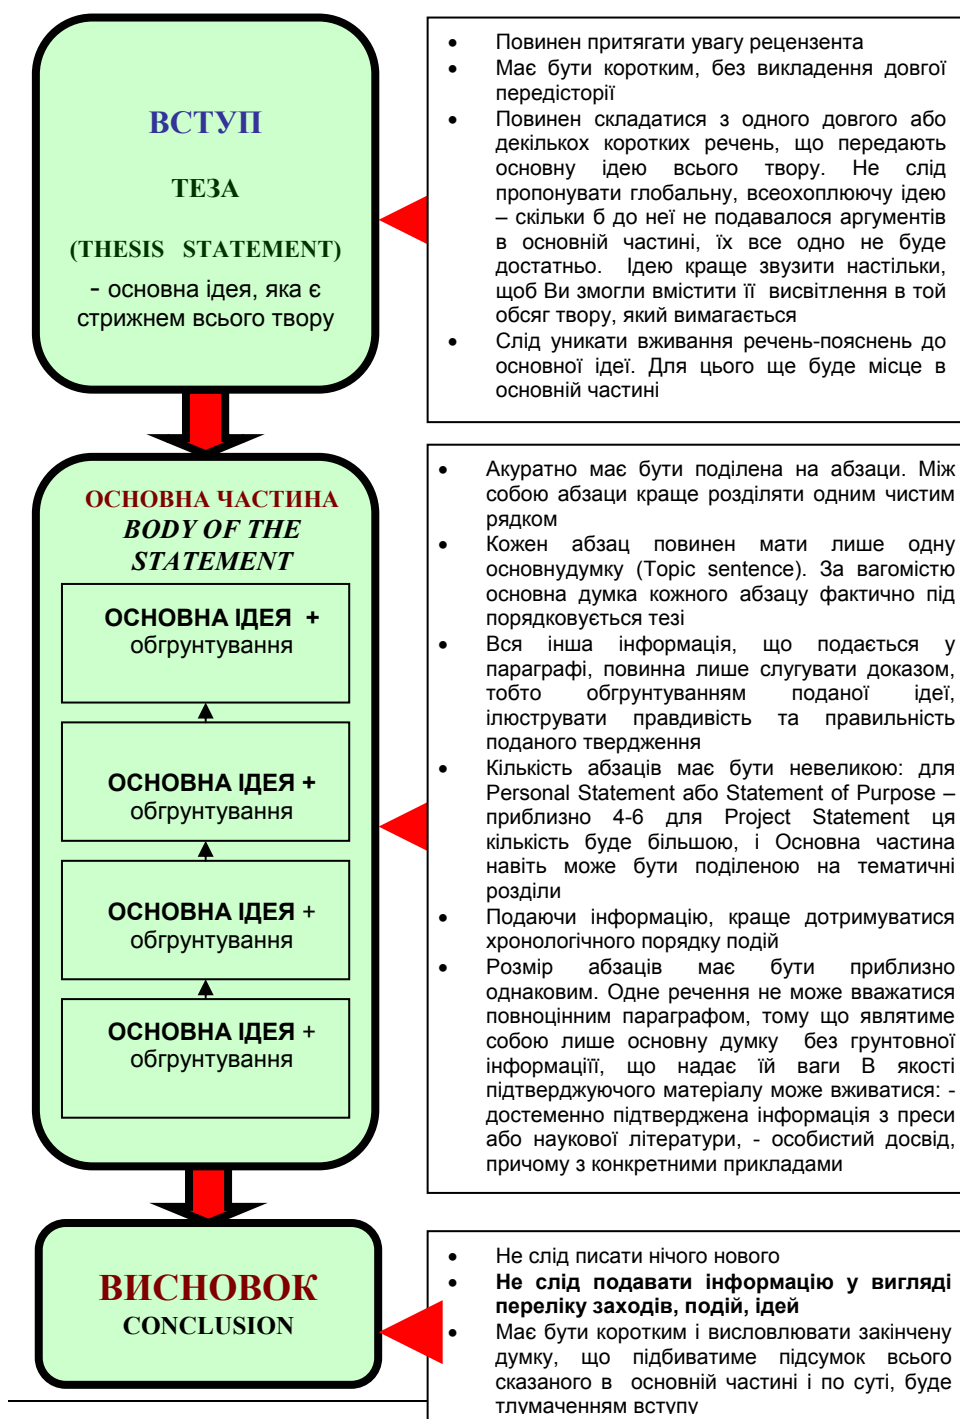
ВСТУП

ТЕЗА

(THESIS STATEMENT)

- основна ідея, яка є стрижнем всього твору

- Повинен притягати увагу рецензента
- Має бути коротким, без викладення довгої передісторії
- Повинен складатися з одного довгого або декількох коротких речень, що передають основну ідею всього твору. Не слід пропонувати глобальну, всеохоплюючу ідею – скільки б до неї не подавалося аргументів в основній частині, їх все одно не буде достатньо. Ідею краще звузити настільки, щоб Ви змогли вмістити її висвітлення в той обсяг твору, який вимагається
- Слід уникати вживання речень-пояснень до основної ідеї. Для цього ще буде місце в основній частині

ОСНОВНА ЧАСТИНА
BODY OF THE STATEMENT

ОСНОВНА ІДЕЯ + обгрунтування

ОСНОВНА ІДЕЯ + обгрунтування

ОСНОВНА ІДЕЯ + обгрунтування

ОСНОВНА ІДЕЯ + обгрунтування

- Акуратно має бути поділена на абзаци. Між собою абзаци краще розділяти одним чистим рядком
- Кожен абзац повинен мати лише одну основнудумку (Topic sentence). За вагомістю основна думка кожного абзацу фактично під порядковується тезі
- Вся інша інформація, що подається у параграфі, повинна лише слугувати доказом, тобто обгрунтуванням поданої ідеї, ілюструвати правдивість та правильність поданого твердження
- Кількість абзаців має бути невеликою: для Personal Statement або Statement of Purpose – приблизно 4-6 для Project Statement ця кількість буде більшою, і Основна частина навіть може бути поділеною на тематичні розділи
- Подаючи інформацію, краще дотримуватися хронологічного порядку подій
- Розмір абзаців має бути приблизно однаковим. Одне речення не може вважатися повноцінним параграфом, тому що являтиме собою лише основну думку без грунтовної інформаціїї, що надає їй ваги В якості підтверджуючого матеріалу може вживатися: - достеменно підтверджена інформація з преси або наукової літератури, - особистий досвід, причому з конкретними прикладами

ВИСНОВОК
CONCLUSION

- Не слід писати нічого нового
- **Не слід подавати інформацію у вигляді переліку заходів, подій, ідей**
- Має бути коротким і висловлювати закінчену думку, що підбиватиме підсумок всього сказаного в основній частині і по суті, буде тлумаченням вступу